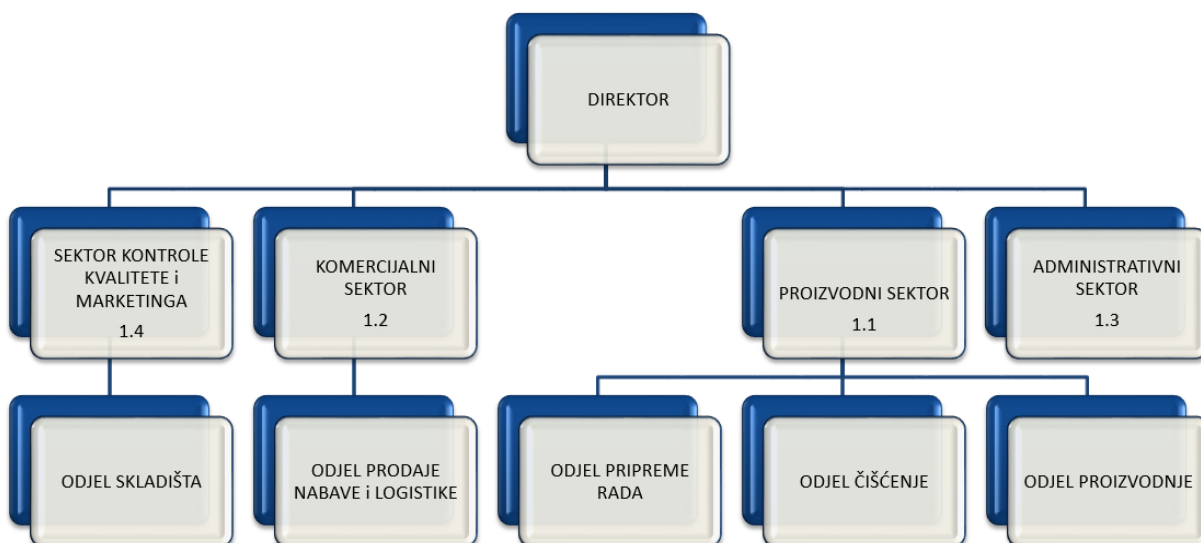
DIREKTOR

SEKTOR KONTROLE KVALITETE i MARKETINGA
1.4

KOMERCIJALNI SEKTOR
1.2

PROIZVODNI SEKTOR
1.1

ADMINISTRATIVNI SEKTOR
1.3

ODJEL SKLADIŠTA

ODJEL PRODAJE NABAVE i LOGISTIKE

ODJEL PRIPREME RADA

ODJEL ČIŠĆENJE

ODJEL PROIZVODNJE